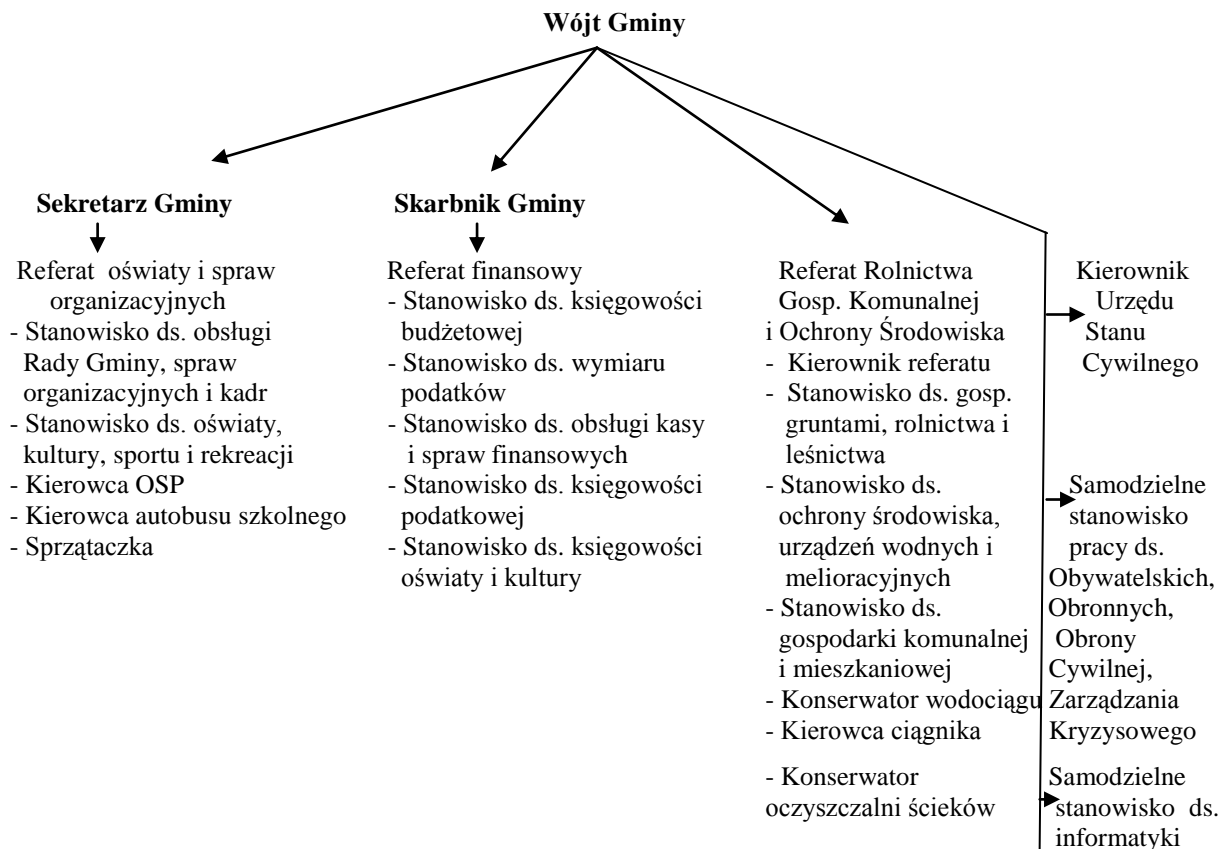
**Wójt Gminy**

**Sekretarz Gminy**

Referat oświaty i spraw organizacyjnych
- Stanowisko ds. obsługi Rady Gminy, spraw organizacyjnych i kadr
- Stanowisko ds. oświaty, kultury, sportu i rekreacji
- Kierowca OSP
- Kierowca autobusu szkolnego
- Sprzątaczka

**Skarbnik Gminy**

Referat finansowy
- Stanowisko ds. księgowości budżetowej
- Stanowisko ds. wymiaru podatków
- Stanowisko ds. obsługi kasy i spraw finansowych
- Stanowisko ds. księgowości podatkowej
- Stanowisko ds. księgowości oświaty i kultury

Referat Rolnictwa Gosp. Komunalnej i Ochrony Środowiska
- Kierownik referatu
- Stanowisko ds. gosp. gruntami, rolnictwa i leśnictwa
- Stanowisko ds. ochrony środowiska, urządzeń wodnych i melioracyjnych
- Stanowisko ds. gospodarki komunalnej i mieszkaniowej
- Konserwator wodociągu
- Kierowca ciągnika
- Konserwator oczyszczalni ścieków

Kierownik Urzędu Stanu Cywilnego

Samodzielne stanowisko pracy ds. Obywatelskich, Obronnych, Obrony Cywilnej, Zarządzania Kryzysowego

Samodzielne stanowisko ds. informatyki